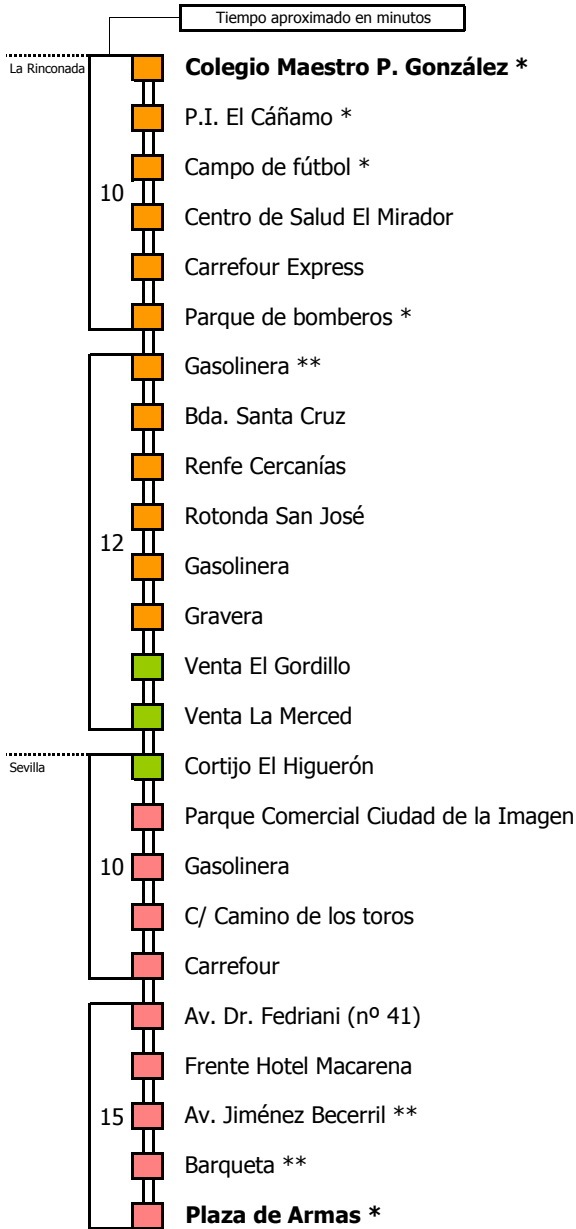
Tiempo aproximado en minutos

La Rinconada

Colegio Maestro P. González *

P.I. El Cáñamo *

Campo de fútbol *

10

Centro de Salud El Mirador

Carrefour Express

Parque de bomberos *

Gasolinera **

Bda. Santa Cruz

Renfe Cercanías

Rotonda San José

12

Gasolinera

Gravera

Venta El Gordillo

Venta La Merced

Sevilla

Cortijo El Higuerón

Parque Comercial Ciudad de la Imagen

10

Gasolinera

C/ Camino de los toros

Carrefour

Av. Dr. Fedriani (nº 41)

Frente Hotel Macarena

15

Av. Jiménez Becerril **

Barqueta **

Plaza de Armas *